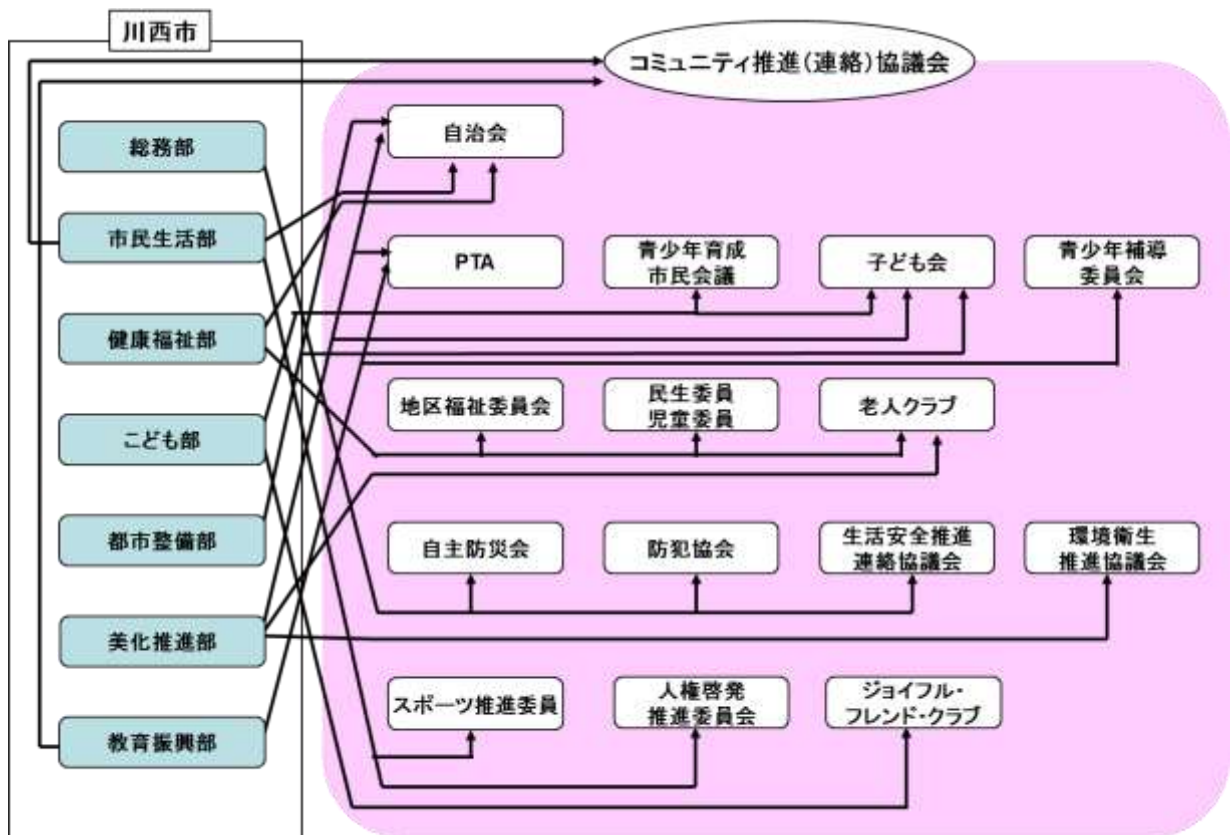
川西市

コミュニティ推進(連絡)協議会

総務部

市民生活部

健康福祉部

こども部

都市整備部

美化推進部

教育振興部

自治会

PTA

青少年育成市民会議

子ども会

青少年補導委員会

地区福祉委員会

民生委員児童委員

老人クラブ

自主防災会

防犯協会

生活安全推進連絡協議会

環境衛生推進協議会

スポーツ推進委員

人権啓発推進委員会

ジョイフル・フレンド・クラブ